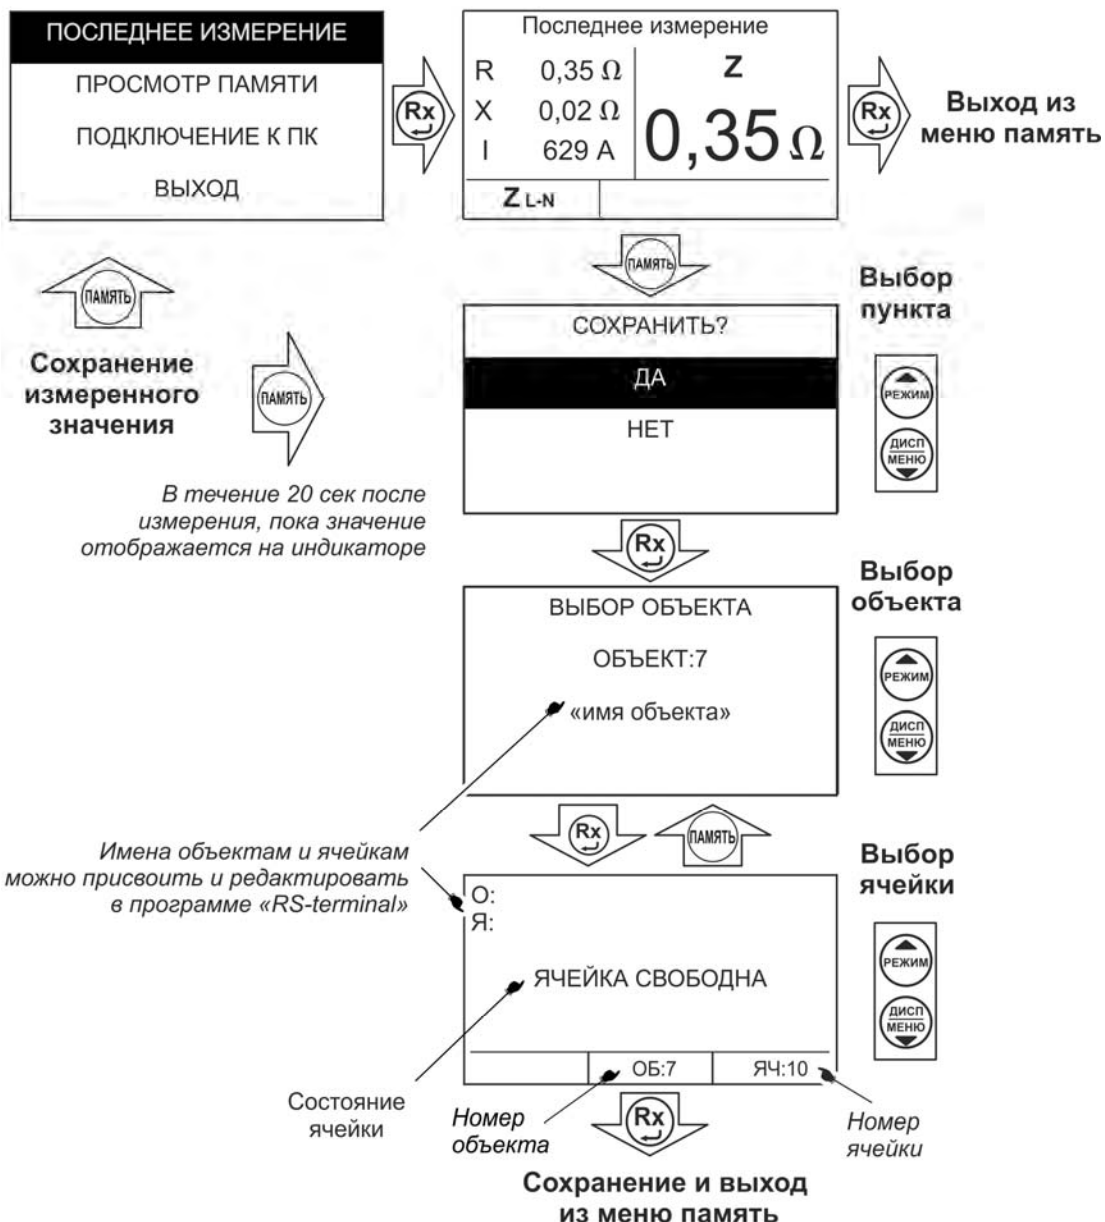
ПОСЛЕДНЕЕ ИЗМЕРЕНИЕ
ПРОСМОТР ПАМЯТИ
ПОДКЛЮЧЕНИЕ К ПК
ВЫХОД

Rx

Последнее измерение
R 0,35 Ω
X 0,02 Ω
I 629 A
Z
0,35 Ω
Z L-N

Rx

Выход из меню память

ПАМЯТЬ

ПАМЯТЬ

Сохранение измеренного значения

ПАМЯТЬ

В течение 20 сек после измерения, пока значение отображается на индикаторе

СОХРАНИТЬ?
ДА
НЕТ

Выбор пункта

РЕЖИМ
ДИСП МЕНЮ

Rx

ВЫБОР ОБЪЕКТА
ОБЪЕКТ:7
«имя объекта»

Выбор объекта

РЕЖИМ
ДИСП МЕНЮ

Rx
ПАМЯТЬ

Имена объектам и ячейкам можно присвоить и редактировать в программе «RS-terminal»

О:
Я:
ЯЧЕЙКА СВОБОДНА
ОБ:7
ЯЧ:10

Выбор ячейки

РЕЖИМ
ДИСП МЕНЮ

Состояние ячейки

Номер объекта

Rx

Номер ячейки

Сохранение и выход из меню память